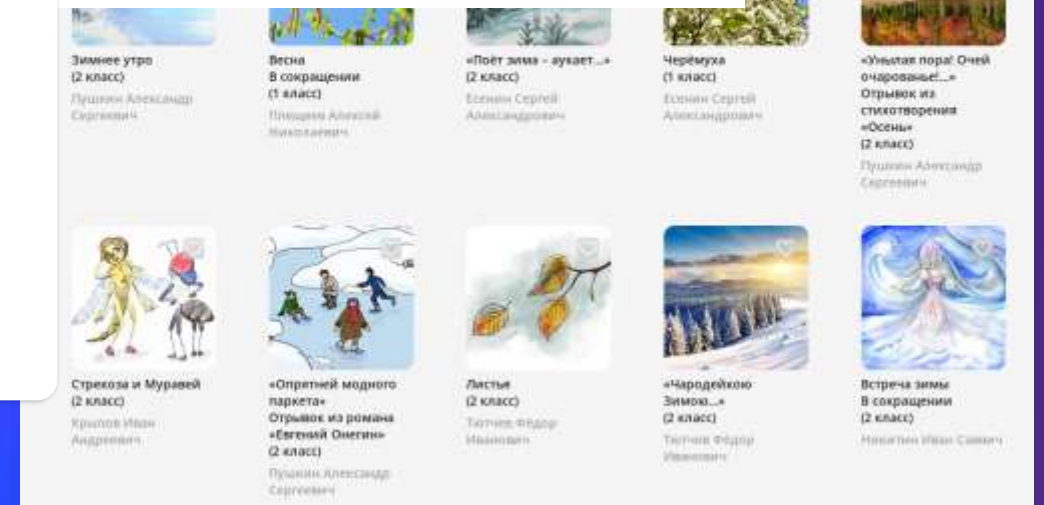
Зимнее утро
(2 класс)
Пушкин Александр Сергеевич

Весна
В сокращении
(1 класс)
Плещеев Алексей Николаевич

«Поёт зима – аукает...»
(2 класс)
Есенин Сергей Александрович

Черёмуха
(1 класс)
Есенин Сергей Александрович

«Унылая пора! Очей очарованье!..»
Отрывок из стихотворения «Осень»
(2 класс)
Пушкин Александр Сергеевич

Стрекоза и Муравей
(2 класс)
Крылов Иван Андреевич

«Опрятней модного паркета»
Отрывок из романа «Евгений Онегин»
(2 класс)
Пушкин Александр Сергеевич

Листья
(2 класс)
Тютчев Фёдор Иванович

«Чародейкою Зимою...»
(2 класс)
Тютчев Фёдор Иванович

Встреча зимы
В сокращении
(2 класс)
Никитин Иван Саввич